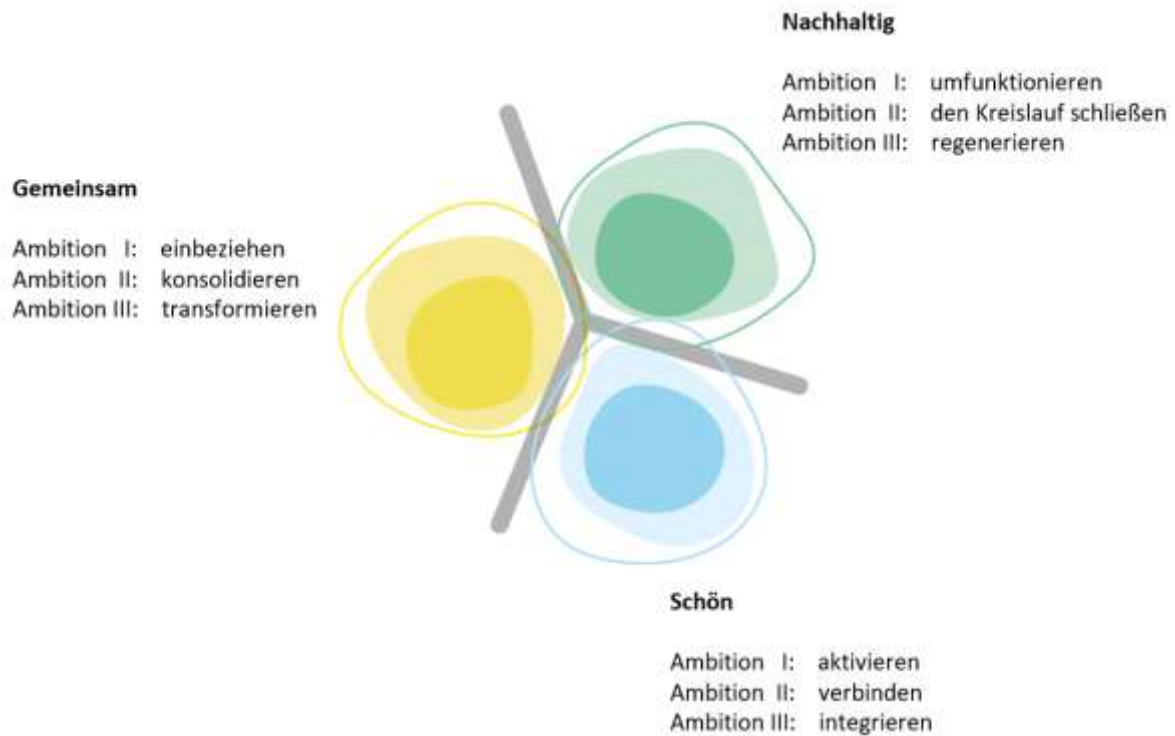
Nachhaltig

Ambition I: umfunktionieren
Ambition II: den Kreislauf schließen
Ambition III: regenerieren

Gemeinsam

Ambition I: einbeziehen
Ambition II: konsolidieren
Ambition III: transformieren

Schön

Ambition I: aktivieren
Ambition II: verbinden
Ambition III: integrieren